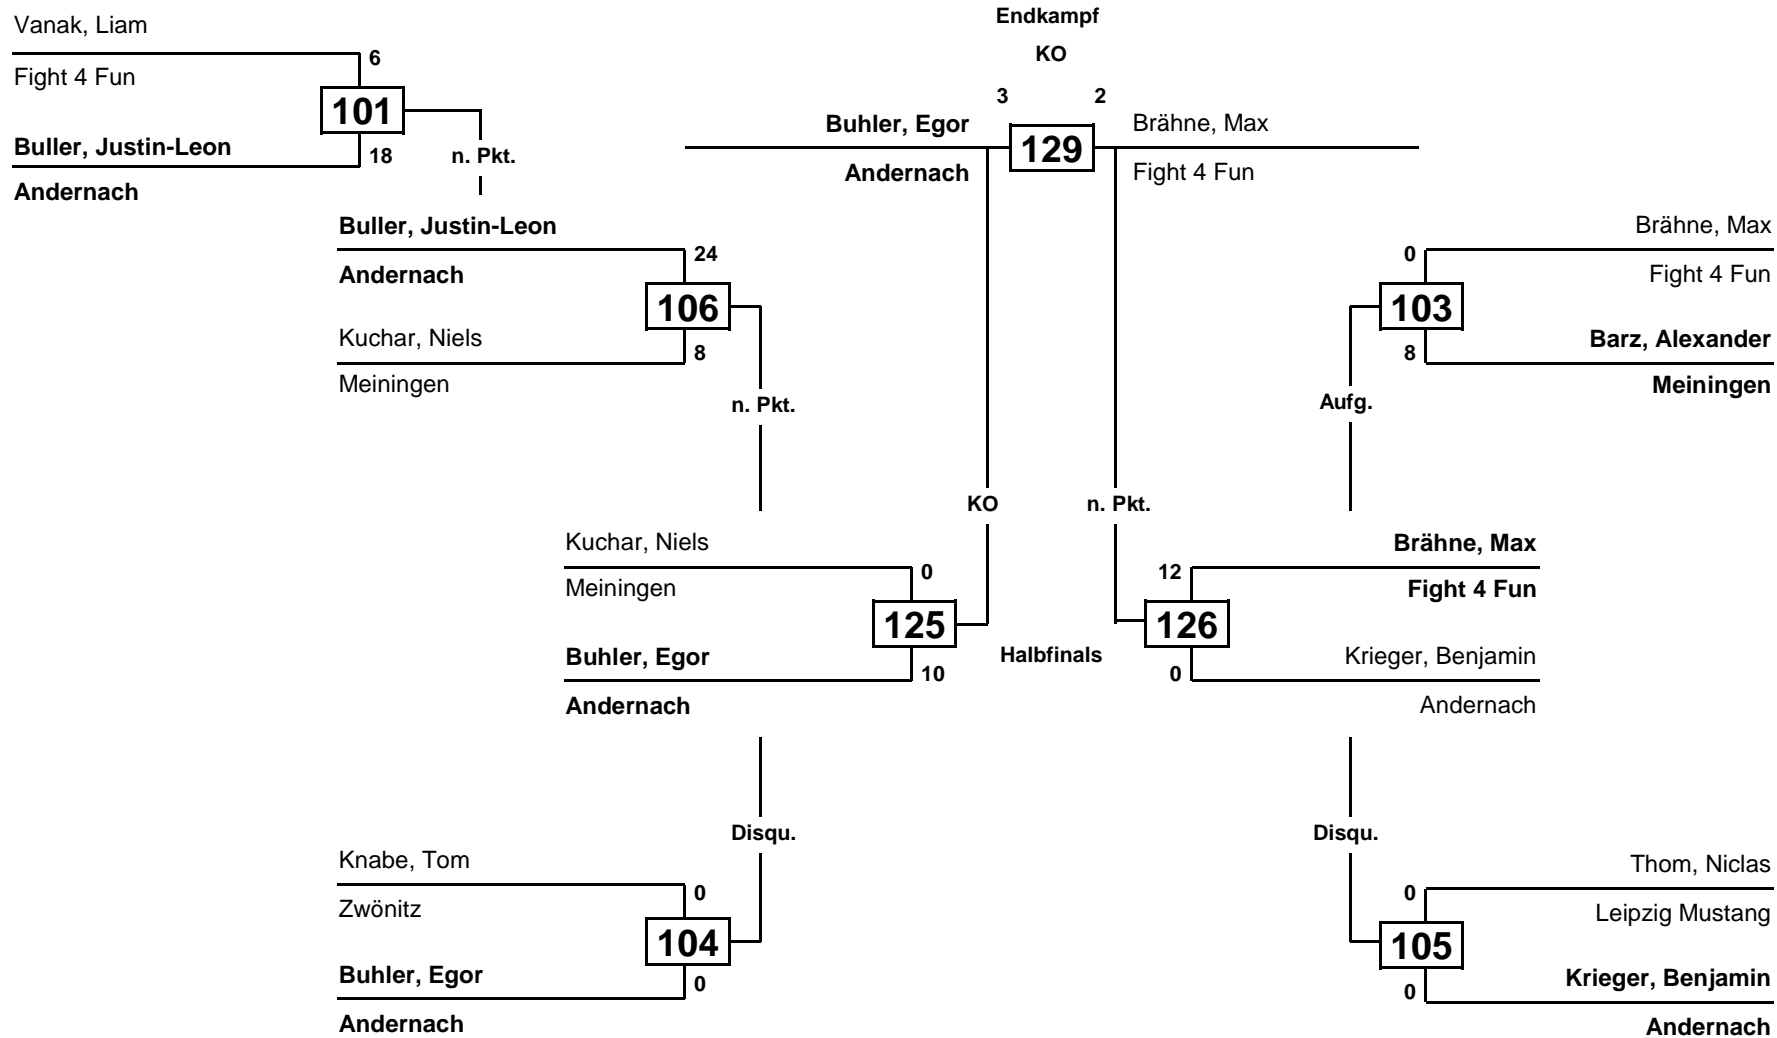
Vanak, Liam
Fight 4 Fun
6
101
Buller, Justin-Leon
18
n. Pkt.
Andernach

Endkampf
KO
3
2
Buhler, Egor
129
Brähne, Max
Andernach
Fight 4 Fun

Buller, Justin-Leon
24
Andernach
106
Kuchar, Niels
8
Meiningen
n. Pkt.

Brähne, Max
0
Fight 4 Fun
103
Barz, Alexander
8
Meiningen
Aufg.

KO
n. Pkt.

Kuchar, Niels
0
Meiningen
125
Buhler, Egor
10
Andernach

Halbfinals

Brähne, Max
12
Fight 4 Fun
126
Krieger, Benjamin
0
Andernach

Disqu.
Knabe, Tom
0
Zwönitz
104
Buhler, Egor
0
Andernach

Disqu.
Thom, Niclas
0
Leipzig Mustang
105
Krieger, Benjamin
0
Andernach